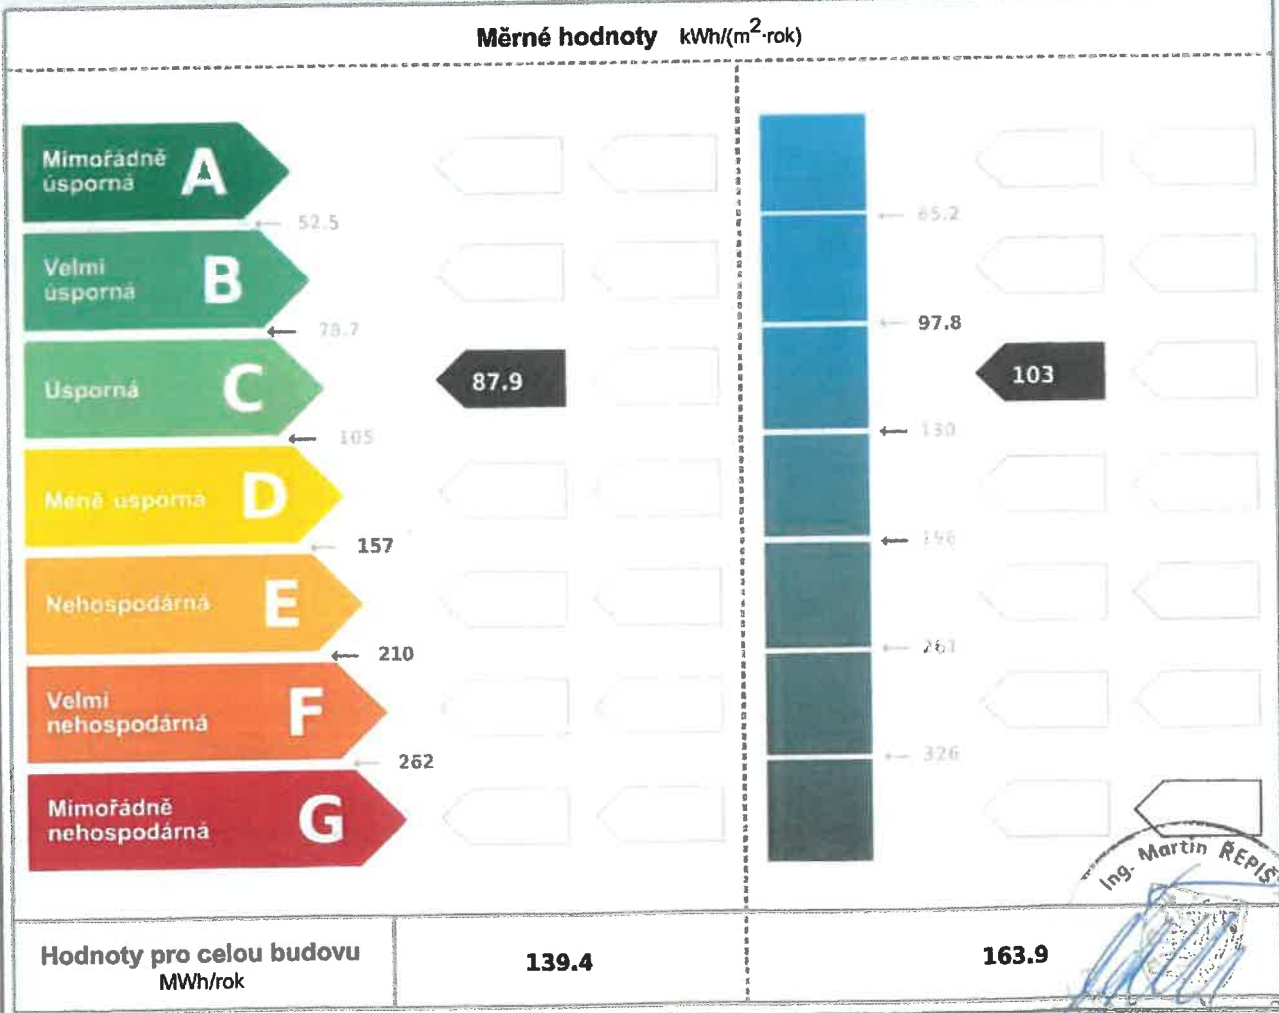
Měrné hodnoty kWh/(m$^2$·rok)

Mimořádně úsporná A
52.5
Velmi úsporná B
78.7
Úsporná C
87.9
105
Méně úsporná D
157
Nehospodárná E
210
Velmi nehospodárná F
262
Mimořádně nehospodárná G

65.2
97.8
103
130
196
261
326

Ing. Martin REPIS

Hodnoty pro celou budovu MWh/rok
139.4
163.9